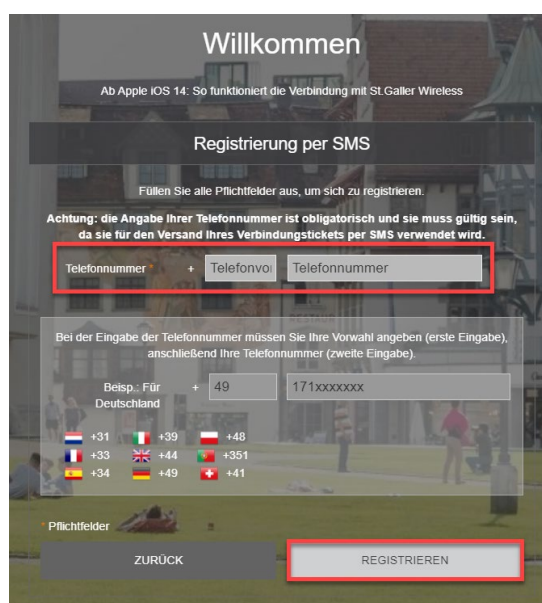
Willkommen

Ab Apple iOS 14: So funktioniert die Verbindung mit St.Galler Wireless

Registrierung per SMS

Füllen Sie alle Pflichtfelder aus, um sich zu registrieren.

Achtung: die Angabe Ihrer Telefonnummer ist obligatorisch und sie muss gültig sein, da sie für den Versand Ihres Verbindungstickets per SMS verwendet wird.

Telefonnummer * + Telefonvo Telefonnummer

Bei der Eingabe der Telefonnummer müssen Sie Ihre Vorwahl angeben (erste Eingabe), anschließend Ihre Telefonnummer (zweite Eingabe).

Beisp.: Für Deutschland + 49 171xxxxxxx

+31 +39 +48
+33 +44 +351
+34 +49 +41

* Pflichtfelder

ZURÜCK

REGISTRIEREN